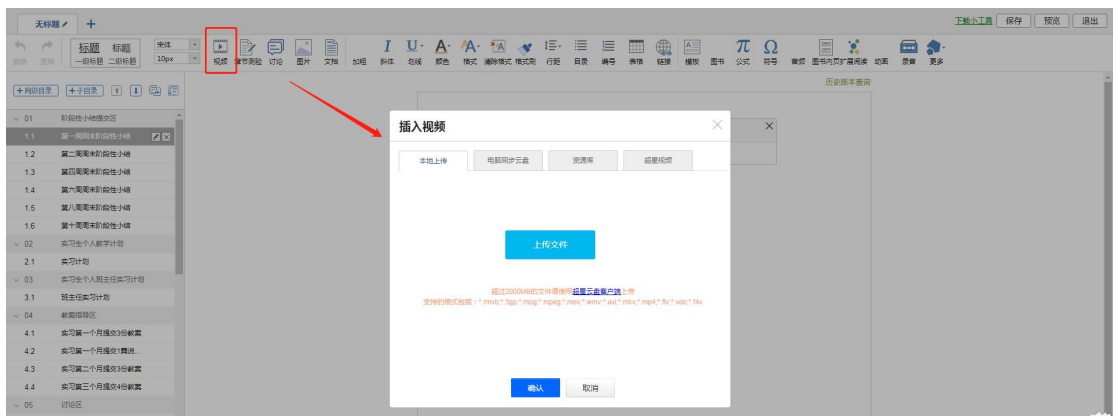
无标题 +

下载小工具 保存 预览 退出

撤销 重做 标题 一级标题 标题 二级标题 宋体 10px 视频 章节测验 讨论 图片 文档 加粗 斜体 划线 颜色 格式 清除格式 格式刷 行距 目录 编号 表格 链接 模板 图书 公式 符号 音频 图书内页扩展阅读 动画 录音 更多

+同级目录 +子目录

历史版本查询

01 阶段性小结提交区
1.1 第一周周末阶段性小结
1.2 第二周周末阶段性小结
1.3 第四周周末阶段性小结
1.4 第六周周末阶段性小结
1.5 第八周周末阶段性小结
1.6 第十周周末阶段性小结
02 实习生个人教学计划
2.1 实习计划
03 实习生个人班主任实习计划
3.1 班主任实习计划
04 教案指导区
4.1 实习第一个月提交3份教案
4.2 实习第一个月提交1篇说...
4.3 实习第二个月提交3份教案
4.4 实习第三个月提交4份教案
05 讨论区

插入视频

本地上传 电脑同步云盘 资源库 超星视频

上传文件

超过2000MB的文件请使用超星云盘客户端上传
支持的格式包括：*.rmvb;*.3gp;*.mpg;*.mpeg;*.mov;*.wmv;*.avi;*.mkv;*.mp4;*.flv;*.vob;*.f4v

确认 取消